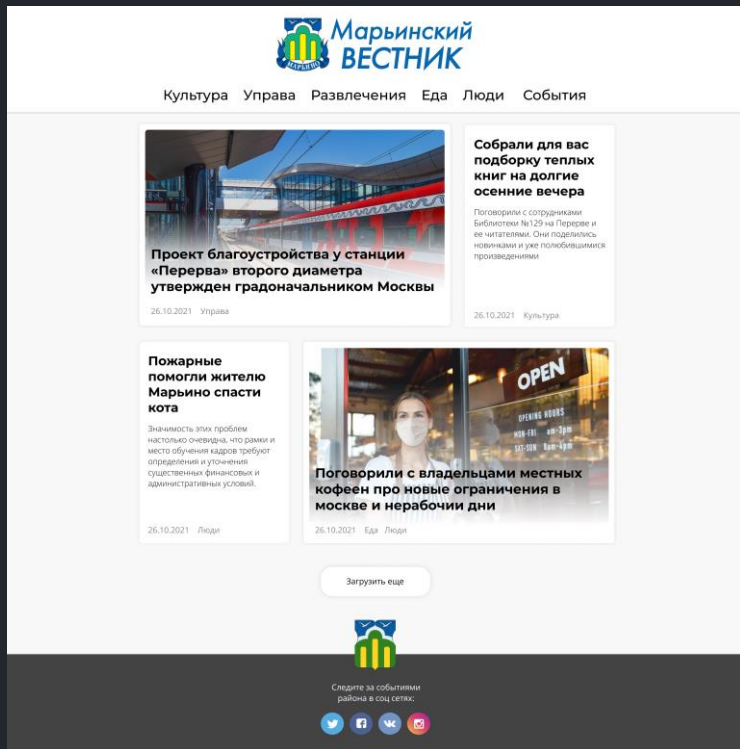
МАРЬИНО

Марьинский ВЕСТНИК

Культура Управа Развлечения Еда Люди События

Проект благоустройства у станции «Перерва» второго диаметра утвержден градоначальником Москвы

26.10.2021 Управа

Собрали для вас подборку теплых книг на долгие осенние вечера

Поговорили с сотрудниками Библиотеки №129 на Перерве и ее читателями. Они поделились новинками и уже полюбившимися произведениями

26.10.2021 Культура

Пожарные помогли жителю Марьино спасти кота

Значимость этих проблем настолько очевидна, что рамки и место обучения кадров требуют определения и уточнения существенных финансовых и административных условий.

26.10.2021 Люди

OPEN

OPENING HOURS
MON-FRI 8am-3pm
SAT-SUN 9am-4pm

Поговорили с владельцами местных кофеен про новые ограничения в москве и нерабочии дни

26.10.2021 Еда Люди

Загрузить еще

Следите за событиями района в соц сетях: